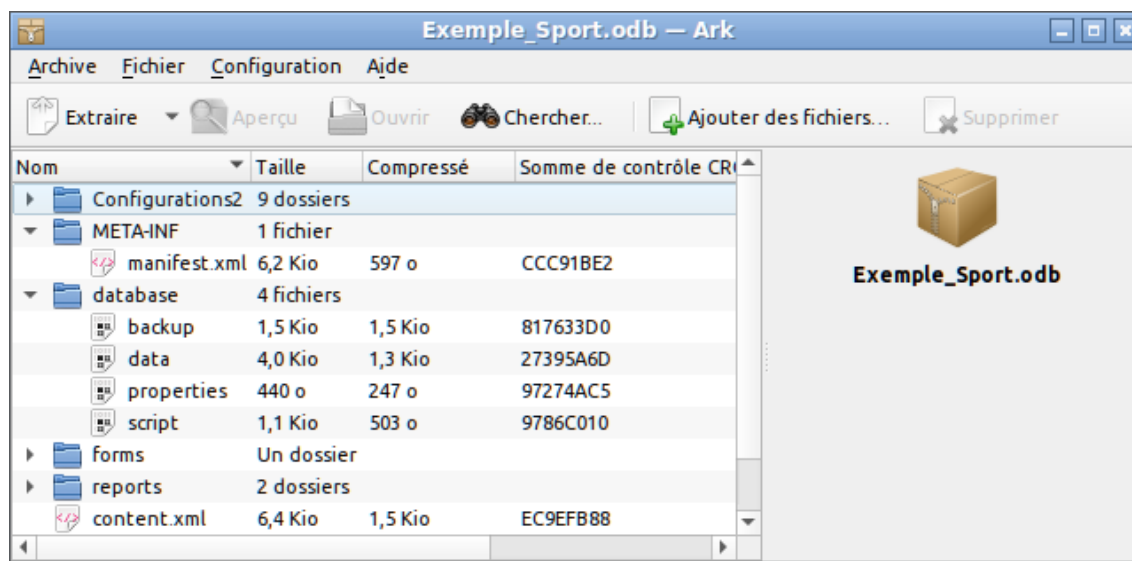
Exemple_Sport.odb — Ark

Archive Fichier Configuration Aide

Extraire Aperçu Ouvrir Chercher... Ajouter des fichiers... Supprimer

| Nom | Taille | Compressé | Somme de contrôle CR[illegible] |
|---|---|---|---|
| Configurations2 | 9 dossiers | | |
| META-INF | 1 fichier | | |
| manifest.xml | 6,2 Kio | 597 o | CCC91BE2 |
| database | 4 fichiers | | |
| backup | 1,5 Kio | 1,5 Kio | 817633D0 |
| data | 4,0 Kio | 1,3 Kio | 27395A6D |
| properties | 440 o | 247 o | 97274AC5 |
| script | 1,1 Kio | 503 o | 9786C010 |
| forms | Un dossier | | |
| reports | 2 dossiers | | |
| content.xml | 6,4 Kio | 1,5 Kio | EC9EFB88 |

Exemple_Sport.odb